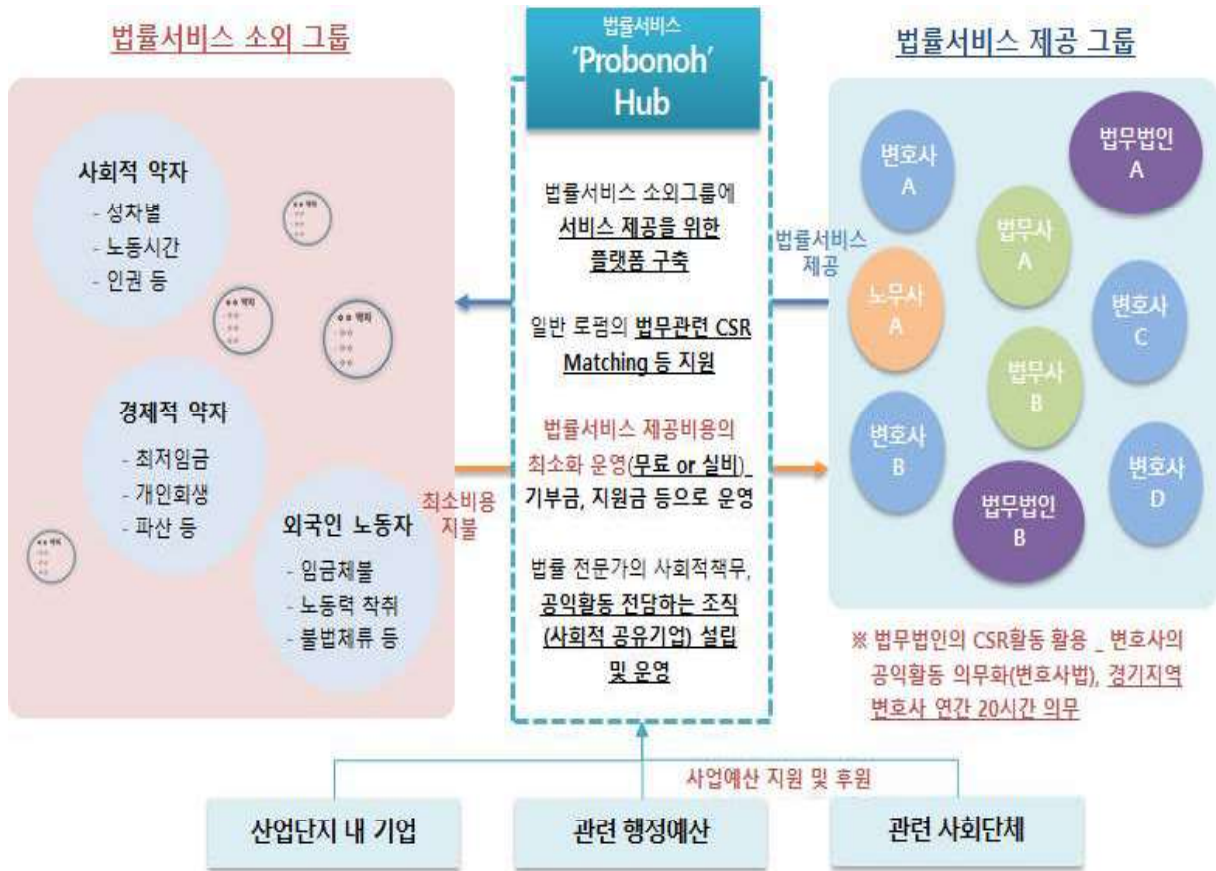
법률서비스 소외 그룹

사회적 약자
- 성차별
- 노동시간
- 인권 등

경제적 약자
- 최저임금
- 개인회생
- 파산 등

외국인 노동자
- 임금체불
- 노동력 착취
- 불법체류 등

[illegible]

법률서비스
'Probonoh'
Hub

법률서비스 소외그룹에 서비스 제공을 위한 플랫폼 구축

일반 로펌의 법무관련 CSR Matching 등 지원

법률서비스 제공비용의 최소화 운영(무료 or 실비) 기부금, 지원금 등으로 운영

법률 전문가의 사회적책무, 공익활동 전담하는 조직(사회적 공유기업) 설립 및 운영

최소비용 지불

법률서비스 제공

법률서비스 제공 그룹

변호사 A
법무법인 A
법무사 A
노무사 A
변호사 C
법무사 B
변호사 B
변호사 D
법무법인 B

※ 법무법인의 CSR활동 활용 _ 변호사의 공익활동 의무화(변호사법), 경기지역 변호사 연간 20시간 의무

사업예산 지원 및 후원

산업단지 내 기업
관련 행정예산
관련 사회단체